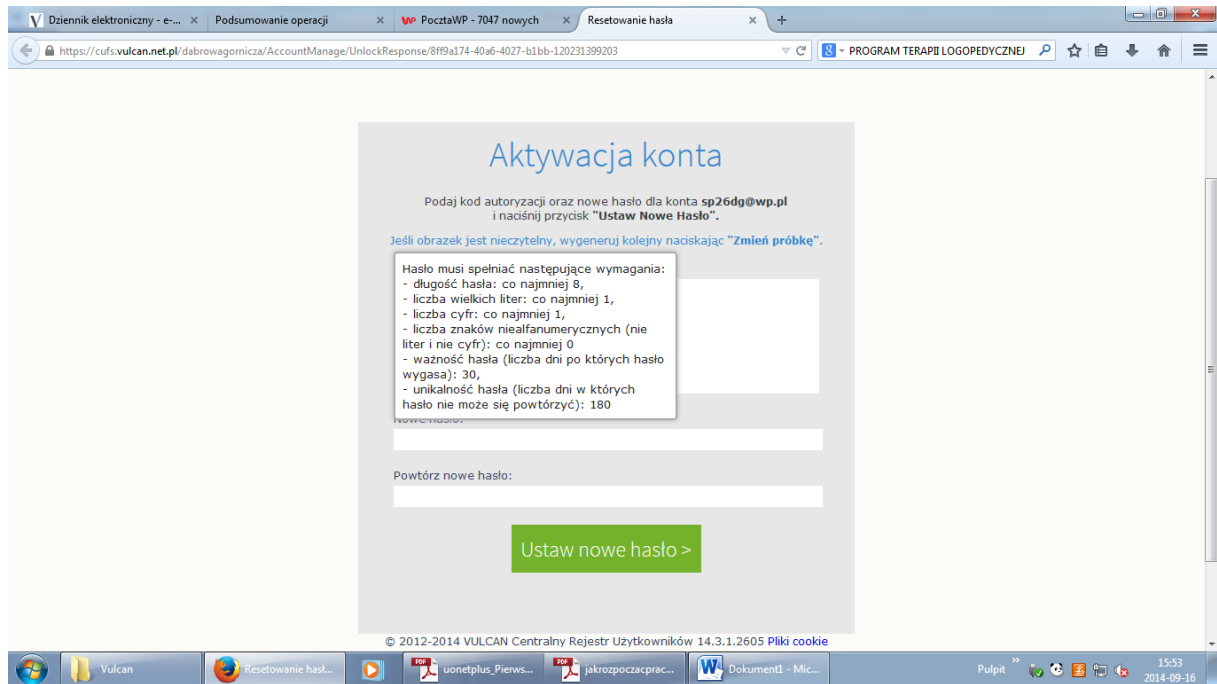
Dziennik elektroniczny - e-... × Podsumowanie operacji × PocztaWP - 7047 nowych × Resetowanie hasła × +

https://cufs.vulcan.net.pl/dabrowagornicza/AccountManage/UnlockResponse/8ff9a174-40a6-4027-b1bb-120231399203

PROGRAM TERAPII LOGOPEDYCZNEJ

Aktywacja konta

Podaj kod autoryzacji oraz nowe hasło dla konta **sp26dg@wp.pl** i naciśnij przycisk **"Ustaw Nowe Hasło".**

Jeśli obrazek jest nieczytelny, wygeneruj kolejny naciskając **"Zmień próbkę"**.

Hasło musi spełniać następujące wymagania:
- długość hasła: co najmniej 8,
- liczba wielkich liter: co najmniej 1,
- liczba cyfr: co najmniej 1,
- liczba znaków niealfanumerycznych (nie liter i nie cyfr): co najmniej 0
- ważność hasła (liczba dni po których hasło wygasa): 30,
- unikalność hasła (liczba dni w których hasło nie może się powtórzyć): 180

Nowe hasło:

Powtórz nowe hasło:

Ustaw nowe hasło >

© 2012-2014 VULCAN Centralny Rejestr Użytkowników 14.3.1.2605 Pliki cookie

Vulcan | Resetowanie hasł... | uonetplus_Pierws... | jakrozpoczacprac... | Dokument1 - Mic... | Pulpit | 15:53 2014-09-16